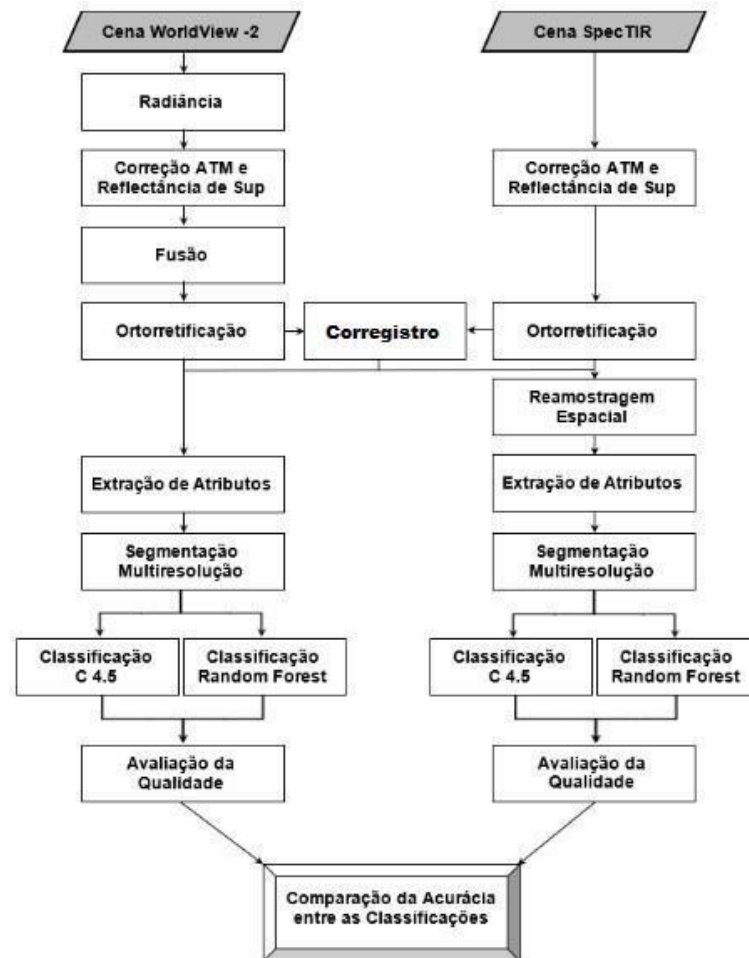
Cena WorldView -2

Cena SpecTIR

Radiância

Correção ATM e Reflectância de Sup

Correção ATM e Reflectância de Sup

Fusão

Ortorretificação

Corregistro

Ortorretificação

Reamostragem Espacial

Extração de Atributos

Extração de Atributos

Segmentação Multiresolução

Segmentação Multiresolução

Classificação C 4.5

Classificação Random Forest

Classificação C 4.5

Classificação Random Forest

Avaliação da Qualidade

Avaliação da Qualidade

Comparação da Acurácia entre as Classificações